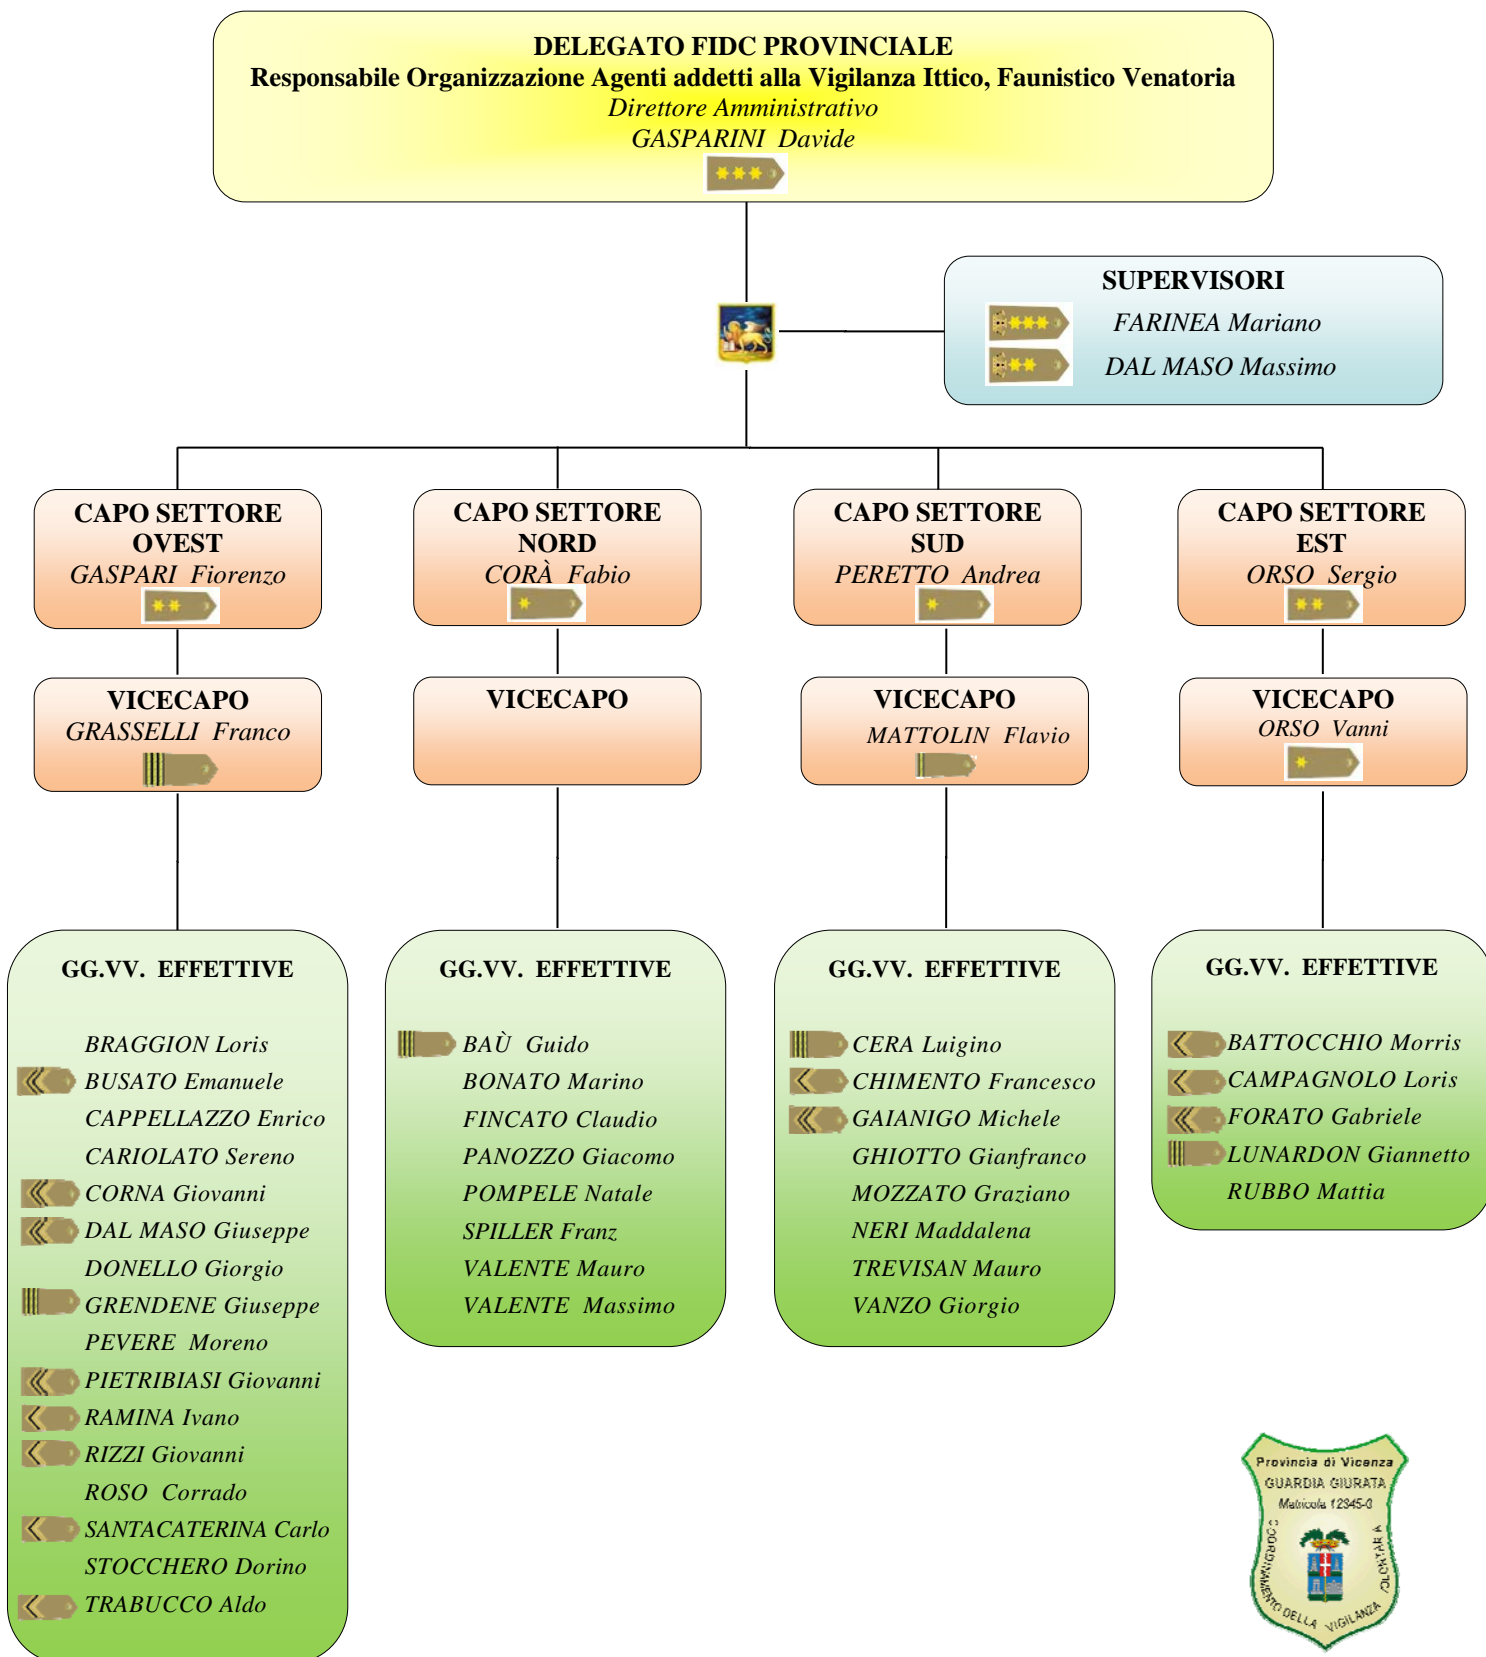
DELEGATO FIDC PROVINCIALE
Responsabile Organizzazione Agenti addetti alla Vigilanza Ittico, Faunistico Venatoria
Direttore Amministrativo
GASPARINI Davide

SUPERVISORI
FARINEA Mariano
DAL MASO Massimo

CAPO SETTORE OVEST
GASPARI Fiorenzo

CAPO SETTORE NORD
CORÀ Fabio

CAPO SETTORE SUD
PERETTO Andrea

CAPO SETTORE EST
ORSO Sergio

VICECAPO
GRASSELLI Franco

VICECAPO

VICECAPO
MATTOLIN Flavio

VICECAPO
ORSO Vanni

GG.VV. EFFETTIVE
BRAGGION Loris
BUSATO Emanuele
CAPPELLAZZO Enrico
CARIOLATO Sereno
CORNA Giovanni
DAL MASO Giuseppe
DONELLO Giorgio
GRENDENE Giuseppe
PEVERE Moreno
PIETRIBIASI Giovanni
RAMINA Ivano
RIZZI Giovanni
ROSO Corrado
SANTACATERINA Carlo
STOCCHERO Dorino
TRABUCCO Aldo

GG.VV. EFFETTIVE
BAÙ Guido
BONATO Marino
FINCATO Claudio
PANOZZO Giacomo
POMPELE Natale
SPILLER Franz
VALENTE Mauro
VALENTE Massimo

GG.VV. EFFETTIVE
CERA Luigino
CHIMENTO Francesco
GAIANIGO Michele
GHIOTTO Gianfranco
MOZZATO Graziano
NERI Maddalena
TREVISAN Mauro
VANZO Giorgio

GG.VV. EFFETTIVE
BATTOCCHIO Morris
CAMPAGNOLO Loris
FORATO Gabriele
LUNARDON Giannetto
RUBBO Mattia

Provincia di Vicenza
GUARDIA GIURATA
Matricola 12345-0
COORDINAMENTO DELLA VIGILANZA VOLONTARIA